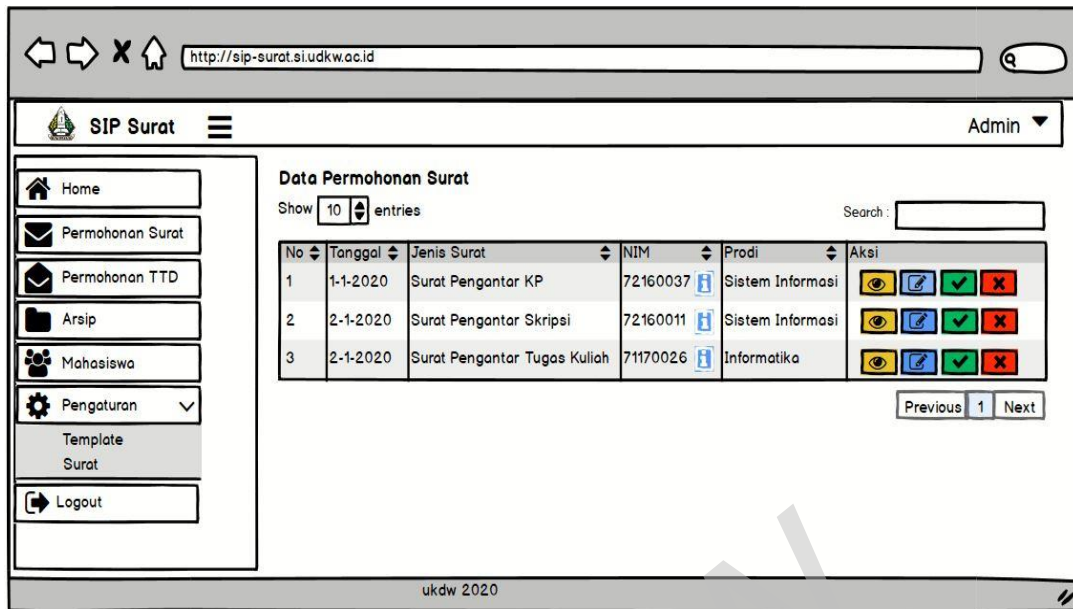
http://sip-surat.si.udkw.ac.id

SIP Surat

Admin

Home

Permohonan Surat

Permohonan TTD

Arsip

Mahasiswa

Pengaturan

Template Surat

Logout

Data Permohonan Surat

Show 10 entries

Search :

| No | Tanggal | Jenis Surat | NIM | Prodi | Aksi |
|---|---|---|---|---|---|
| 1 | 1-1-2020 | Surat Pengantar KP | 72160037 | Sistem Informasi | |
| 2 | 2-1-2020 | Surat Pengantar Skripsi | 72160011 | Sistem Informasi | |
| 3 | 2-1-2020 | Surat Pengantar Tugas Kuliah | 71170026 | Informatika | |

Previous 1 Next

ukdw 2020